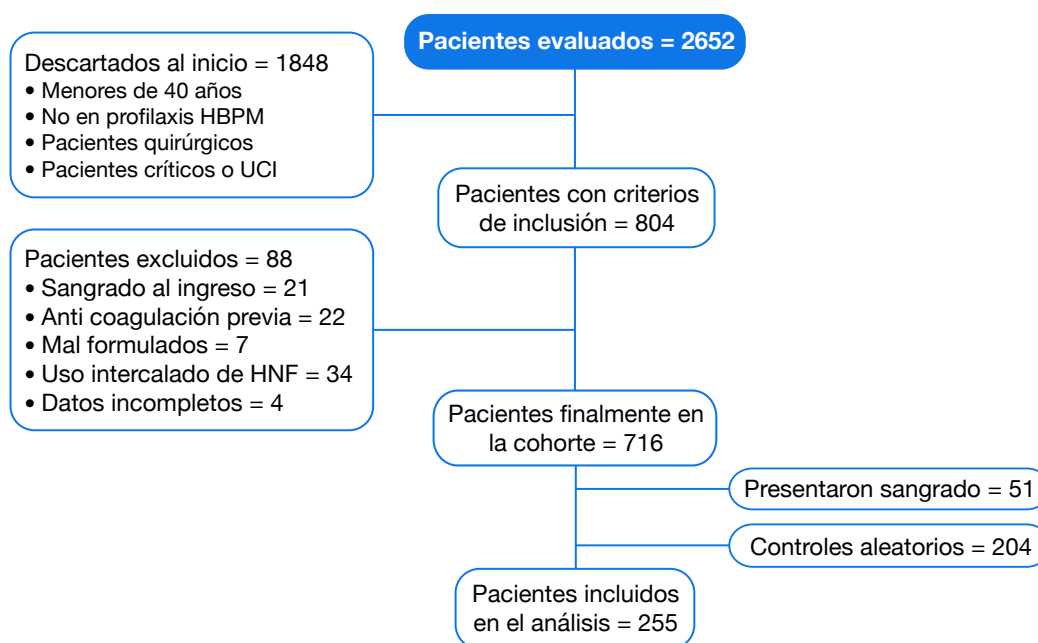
Pacientes evaluados = 2652

Descartados al inicio = 1848
• Menores de 40 años
• No en profilaxis HBPM
• Pacientes quirúrgicos
• Pacientes críticos o UCI

Pacientes con criterios de inclusión = 804

Pacientes excluidos = 88
• Sangrado al ingreso = 21
• Anti coagulación previa = 22
• Mal formulados = 7
• Uso intercalado de HNF = 34
• Datos incompletos = 4

Pacientes finalmente en la cohorte = 716

Presentaron sangrado = 51

Controles aleatorios = 204

Pacientes incluidos en el análisis = 255